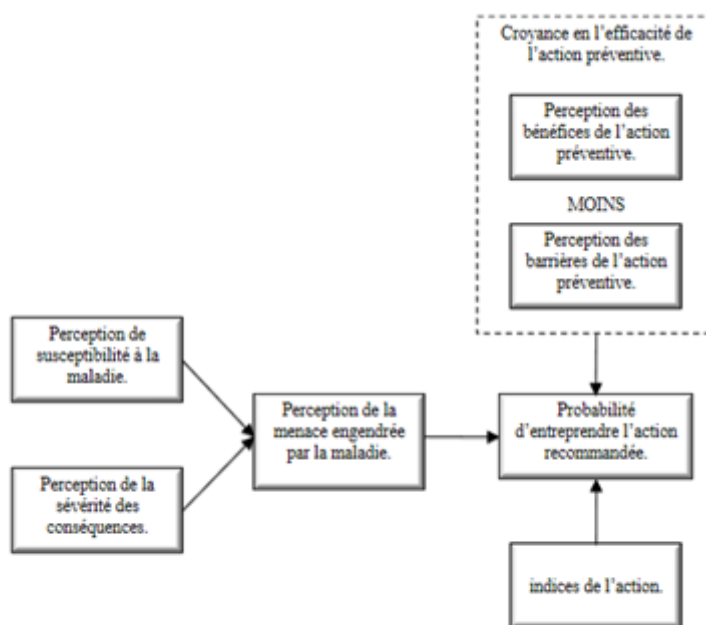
Croyance en l'efficacité de l'action préventive.

Perception des bénéfices de l'action préventive.

MOINS

Perception des barrières de l'action préventive.

Perception de susceptibilité à la maladie.

Perception de la sévérité des conséquences.

Perception de la menace engendrée par la maladie.

Probabilité d'entreprendre l'action recommandée.

indices de l'action.